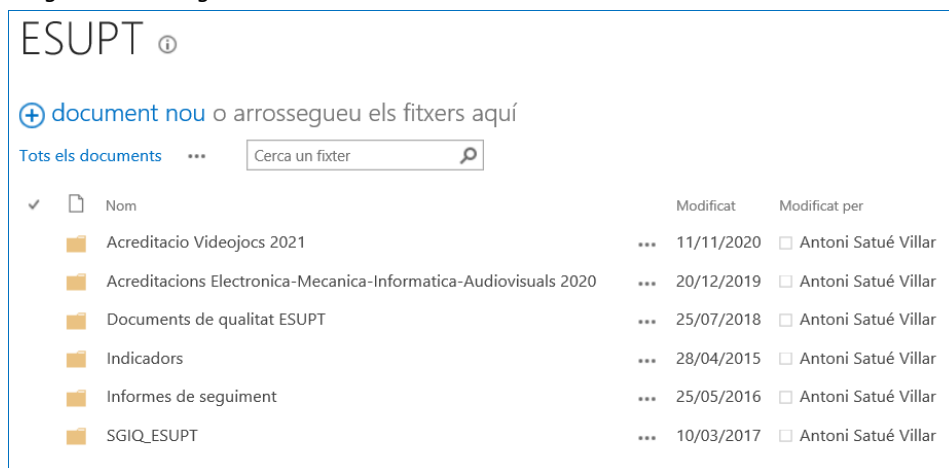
ESUPT ⓘ

⊕ document nou o arrossegueu els fitxers aquí

Tots els documents ••• Cerca un fixter

| ✓ | | Nom | | Modificat | Modificat per |
|---|---|---|---|---|---|
| | | Acreditacio Videojocs 2021 | ••• | 11/11/2020 | Antoni Satué Villar |
| | | Acreditacions Electronica-Mecanica-Informatica-Audiovisuals 2020 | ••• | 20/12/2019 | Antoni Satué Villar |
| | | Documents de qualitat ESUPT | ••• | 25/07/2018 | Antoni Satué Villar |
| | | Indicadors | ••• | 28/04/2015 | Antoni Satué Villar |
| | | Informes de seguiment | ••• | 25/05/2016 | Antoni Satué Villar |
| | | SGIQ_ESUPT | ••• | 10/03/2017 | Antoni Satué Villar |